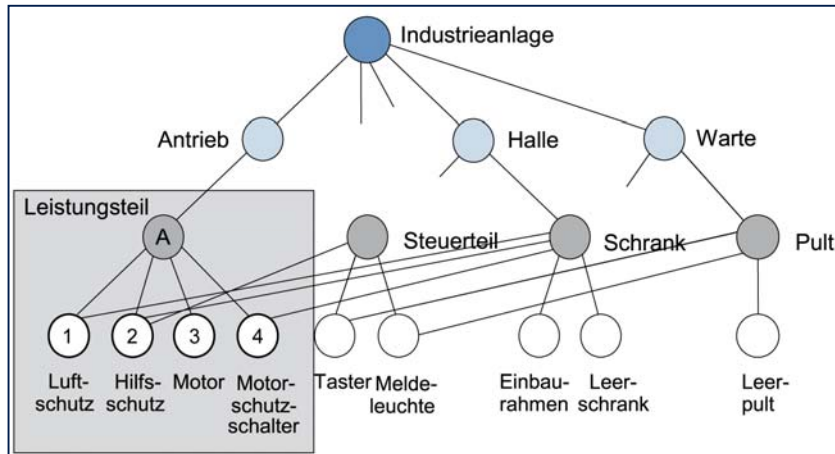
Industrieanlage

Antrieb

Halle

Warte

Leistungsteil

A

Steuerteil

Schrank

Pult

1

2

3

4

Luftschutz

Hilfsschutz

Motor

Motorschutzschalter

Taster

Meldeleuchte

Einbaurahmen

Leerschrank

Leerpult